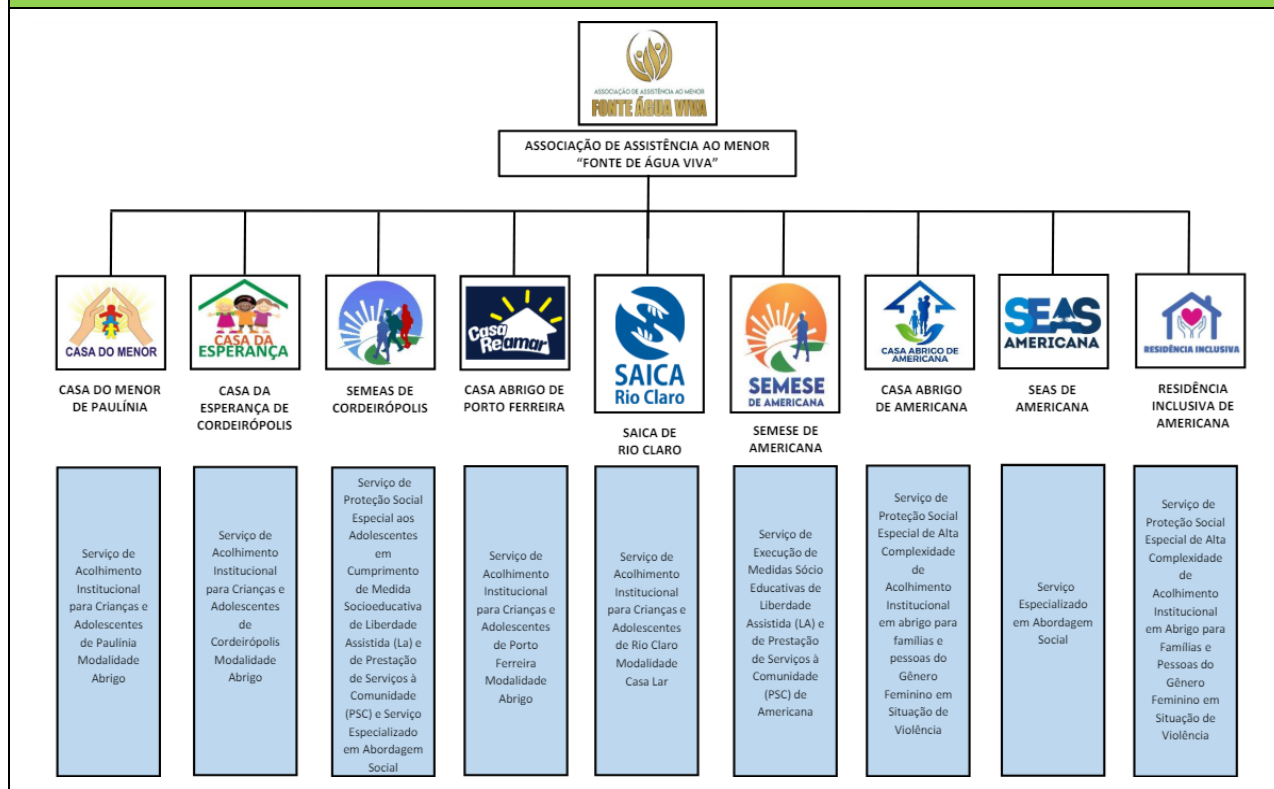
ASSOCIAÇÃO DE ASSISTÊNCIA AO MENOR
FONTE ÁGUA VIVA

ASSOCIAÇÃO DE ASSISTÊNCIA AO MENOR "FONTE DE ÁGUA VIVA"

CASA DO MENOR

CASA DO MENOR DE PAULÍNIA

Serviço de Acolhimento Institucional para Crianças e Adolescentes de Paulínia Modalidade Abrigo

CASA DA ESPERANÇA

CASA DA ESPERANÇA DE CORDEIRÓPOLIS

Serviço de Acolhimento Institucional para Crianças e Adolescentes de Cordeirópolis Modalidade Abrigo

SEMEAS DE CORDEIRÓPOLIS

Serviço de Proteção Social Especial aos Adolescentes em Cumprimento de Medida Socioeducativa de Liberdade Assistida (La) e de Prestação de Serviços à Comunidade (PSC) e Serviço Especializado em Abordagem Social

Casa Reamar

CASA ABRIGO DE PORTO FERREIRA

Serviço de Acolhimento Institucional para Crianças e Adolescentes de Porto Ferreira Modalidade Abrigo

SAICA Rio Claro

SAICA DE RIO CLARO

Serviço de Acolhimento Institucional para Crianças e Adolescentes de Rio Claro Modalidade Casa Lar

SEMESE DE AMERICANA

SEMESE DE AMERICANA

Serviço de Execução de Medidas Sócio Educativas de Liberdade Assistida (LA) e de Prestação de Serviços à Comunidade (PSC) de Americana

CASA ABRIGO DE AMERICANA

CASA ABRIGO DE AMERICANA

Serviço de Proteção Social Especial de Alta Complexidade de Acolhimento Institucional em abrigo para famílias e pessoas do Gênero Feminino em Situação de Violência

SEAS AMERICANA

SEAS DE AMERICANA

Serviço Especializado em Abordagem Social

RESIDÊNCIA INCLUSIVA

RESIDÊNCIA INCLUSIVA DE AMERICANA

Serviço de Proteção Social Especial de Alta Complexidade de Acolhimento Institucional em Abrigo para Famílias e Pessoas do Gênero Feminino em Situação de Violência